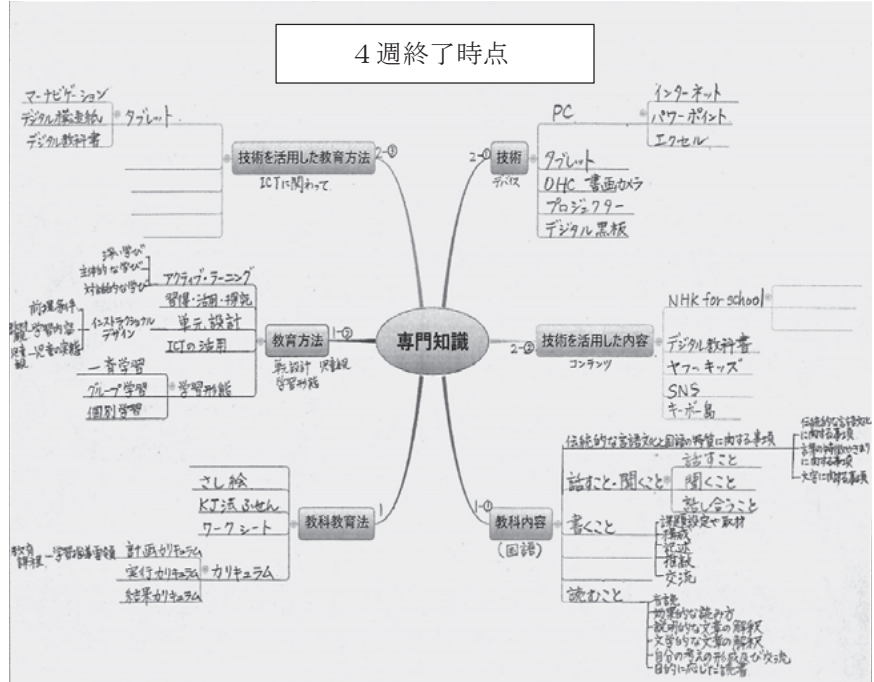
4週終了時点

専門知識

2-①
技術を活用した教育方法
ICTに関わって
タブレット
マーナビゲーション
デジタル模造紙
デジタル教科書

2-①
技術
デバイス
PC
インターネット
パワーポイント
エクセル
タブレット
OHC 書画カメラ
プロジェクター
デジタル黒板

1-②
教育方法
単元設計 児童観 学習形態
アクティブ・ラーニング
深い学び
主体的な学び
対話的な学び
習得・活用・探究
インストラクショナルデザイン
前提条件
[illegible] 学習内容
児童 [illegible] 一児童の実態
単元設計
ICTの活用
学習形態
一斉学習
グループ学習
個別学習

2-②
技術を活用した内容
コンテンツ
NHK for school
デジタル教科書
ヤフーキッズ
SNS
キーボー島

1
教科教育法
さし絵
KJ法ふせん
ワークシート
カリキュラム
教育課程 一 学習指導要領 計画カリキュラム
実行カリキュラム
結果カリキュラム

1-①
教科内容
(国語)
伝統的な言語文化と国語の特質に関する事項
伝統的な言語文化に関する事項
言葉の特徴やきまりに関する事項
文字に関する事項
話すこと・聞くこと
話すこと
聞くこと
話し合うこと
書くこと
課題設定や取材
構成
記述
推敲
交流
読むこと
音読
効果的な読み方
説明的な文章の解釈
文学的な文章の解釈
自分の考えの形成及び交流
目的に応じた読書